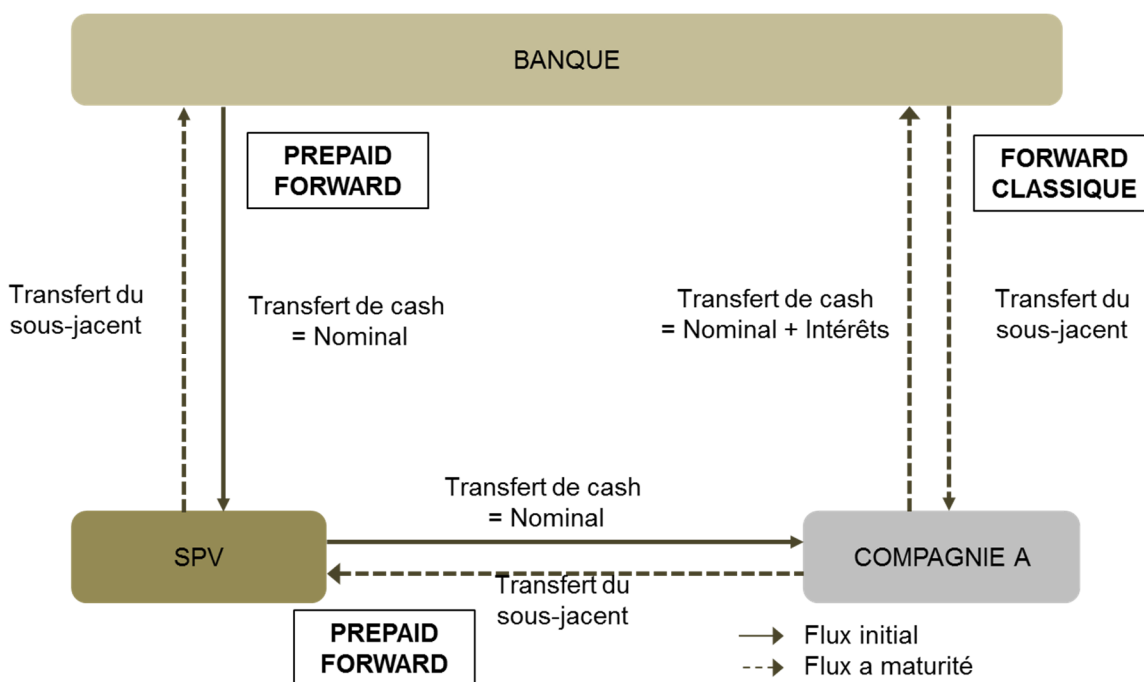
BANQUE

PREPAID FORWARD

FORWARD CLASSIQUE

Transfert du sous-jacent

Transfert de cash = Nominal

Transfert de cash = Nominal + Intérêts

Transfert du sous-jacent

Transfert de cash = Nominal

SPV

COMPAGNIE A

Transfert du sous-jacent

PREPAID FORWARD

Flux initial

Flux a maturité